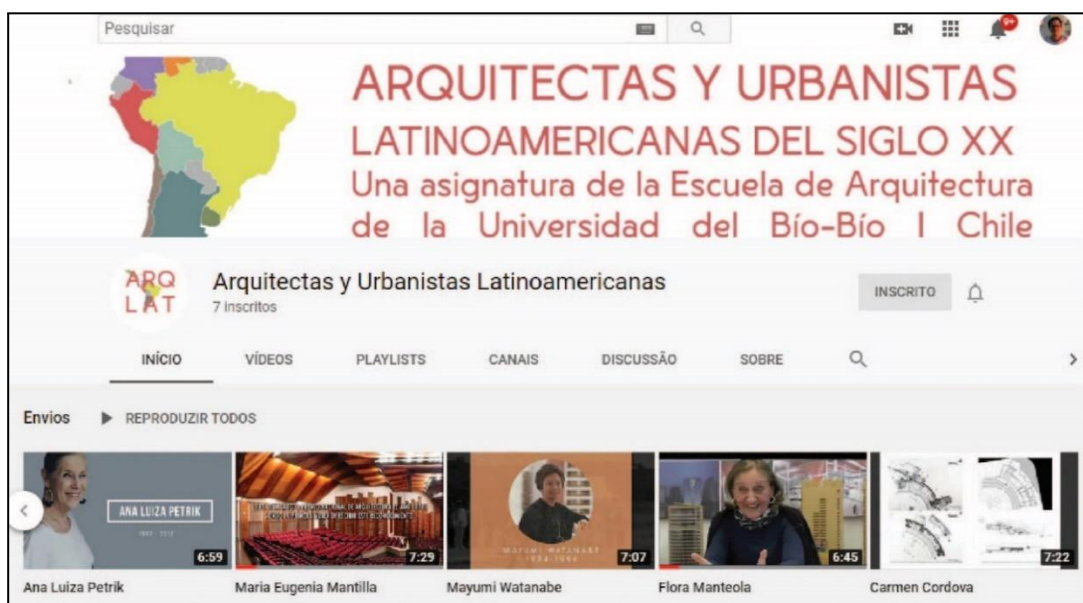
Pesquisar

ARQUITECTAS Y URBANISTAS
LATINOAMERICANAS DEL SIGLO XX
Una asignatura de la Escuela de Arquitectura de la Universidad del Bío-Bío I Chile

ARQ LAT

Arquitectas y Urbanistas Latinoamericanas
7 inscritos

INSCRITO

INÍCIO VÍDEOS PLAYLISTS CANAIS DISCUSSÃO SOBRE

Envios ▶ REPRODUZIR TODOS

ANA LUIZA PETRIK
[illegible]
6:59
Ana Luiza Petrik

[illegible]
7:29
Maria Eugenia Mantilla

MAYUMI WATANABE
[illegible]
7:07
Mayumi Watanabe

6:45
Flora Manteola

7:22
Carmen Cordova